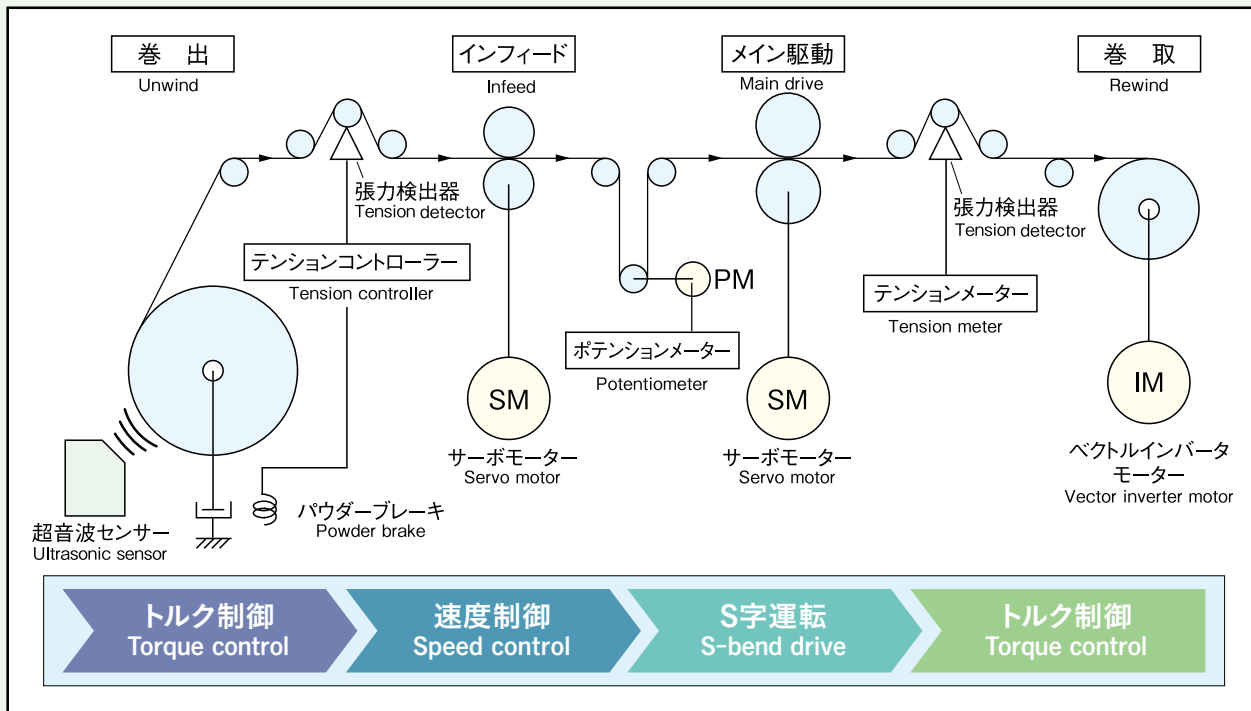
巻　出
Unwind

インフィード
Infeed

メイン駆動
Main drive

巻　取
Rewind

張力検出器
Tension detector

テンションコントローラー
Tension controller

PM

ポテンショメーター
Potentiometer

張力検出器
Tension detector

テンションメーター
Tension meter

SM
サーボモーター
Servo motor

SM
サーボモーター
Servo motor

IM
ベクトルインバータモーター
Vector inverter motor

超音波センサー
Ultrasonic sensor

パウダーブレーキ
Powder brake

トルク制御
Torque control

速度制御
Speed control

S字運転
S-bend drive

トルク制御
Torque control